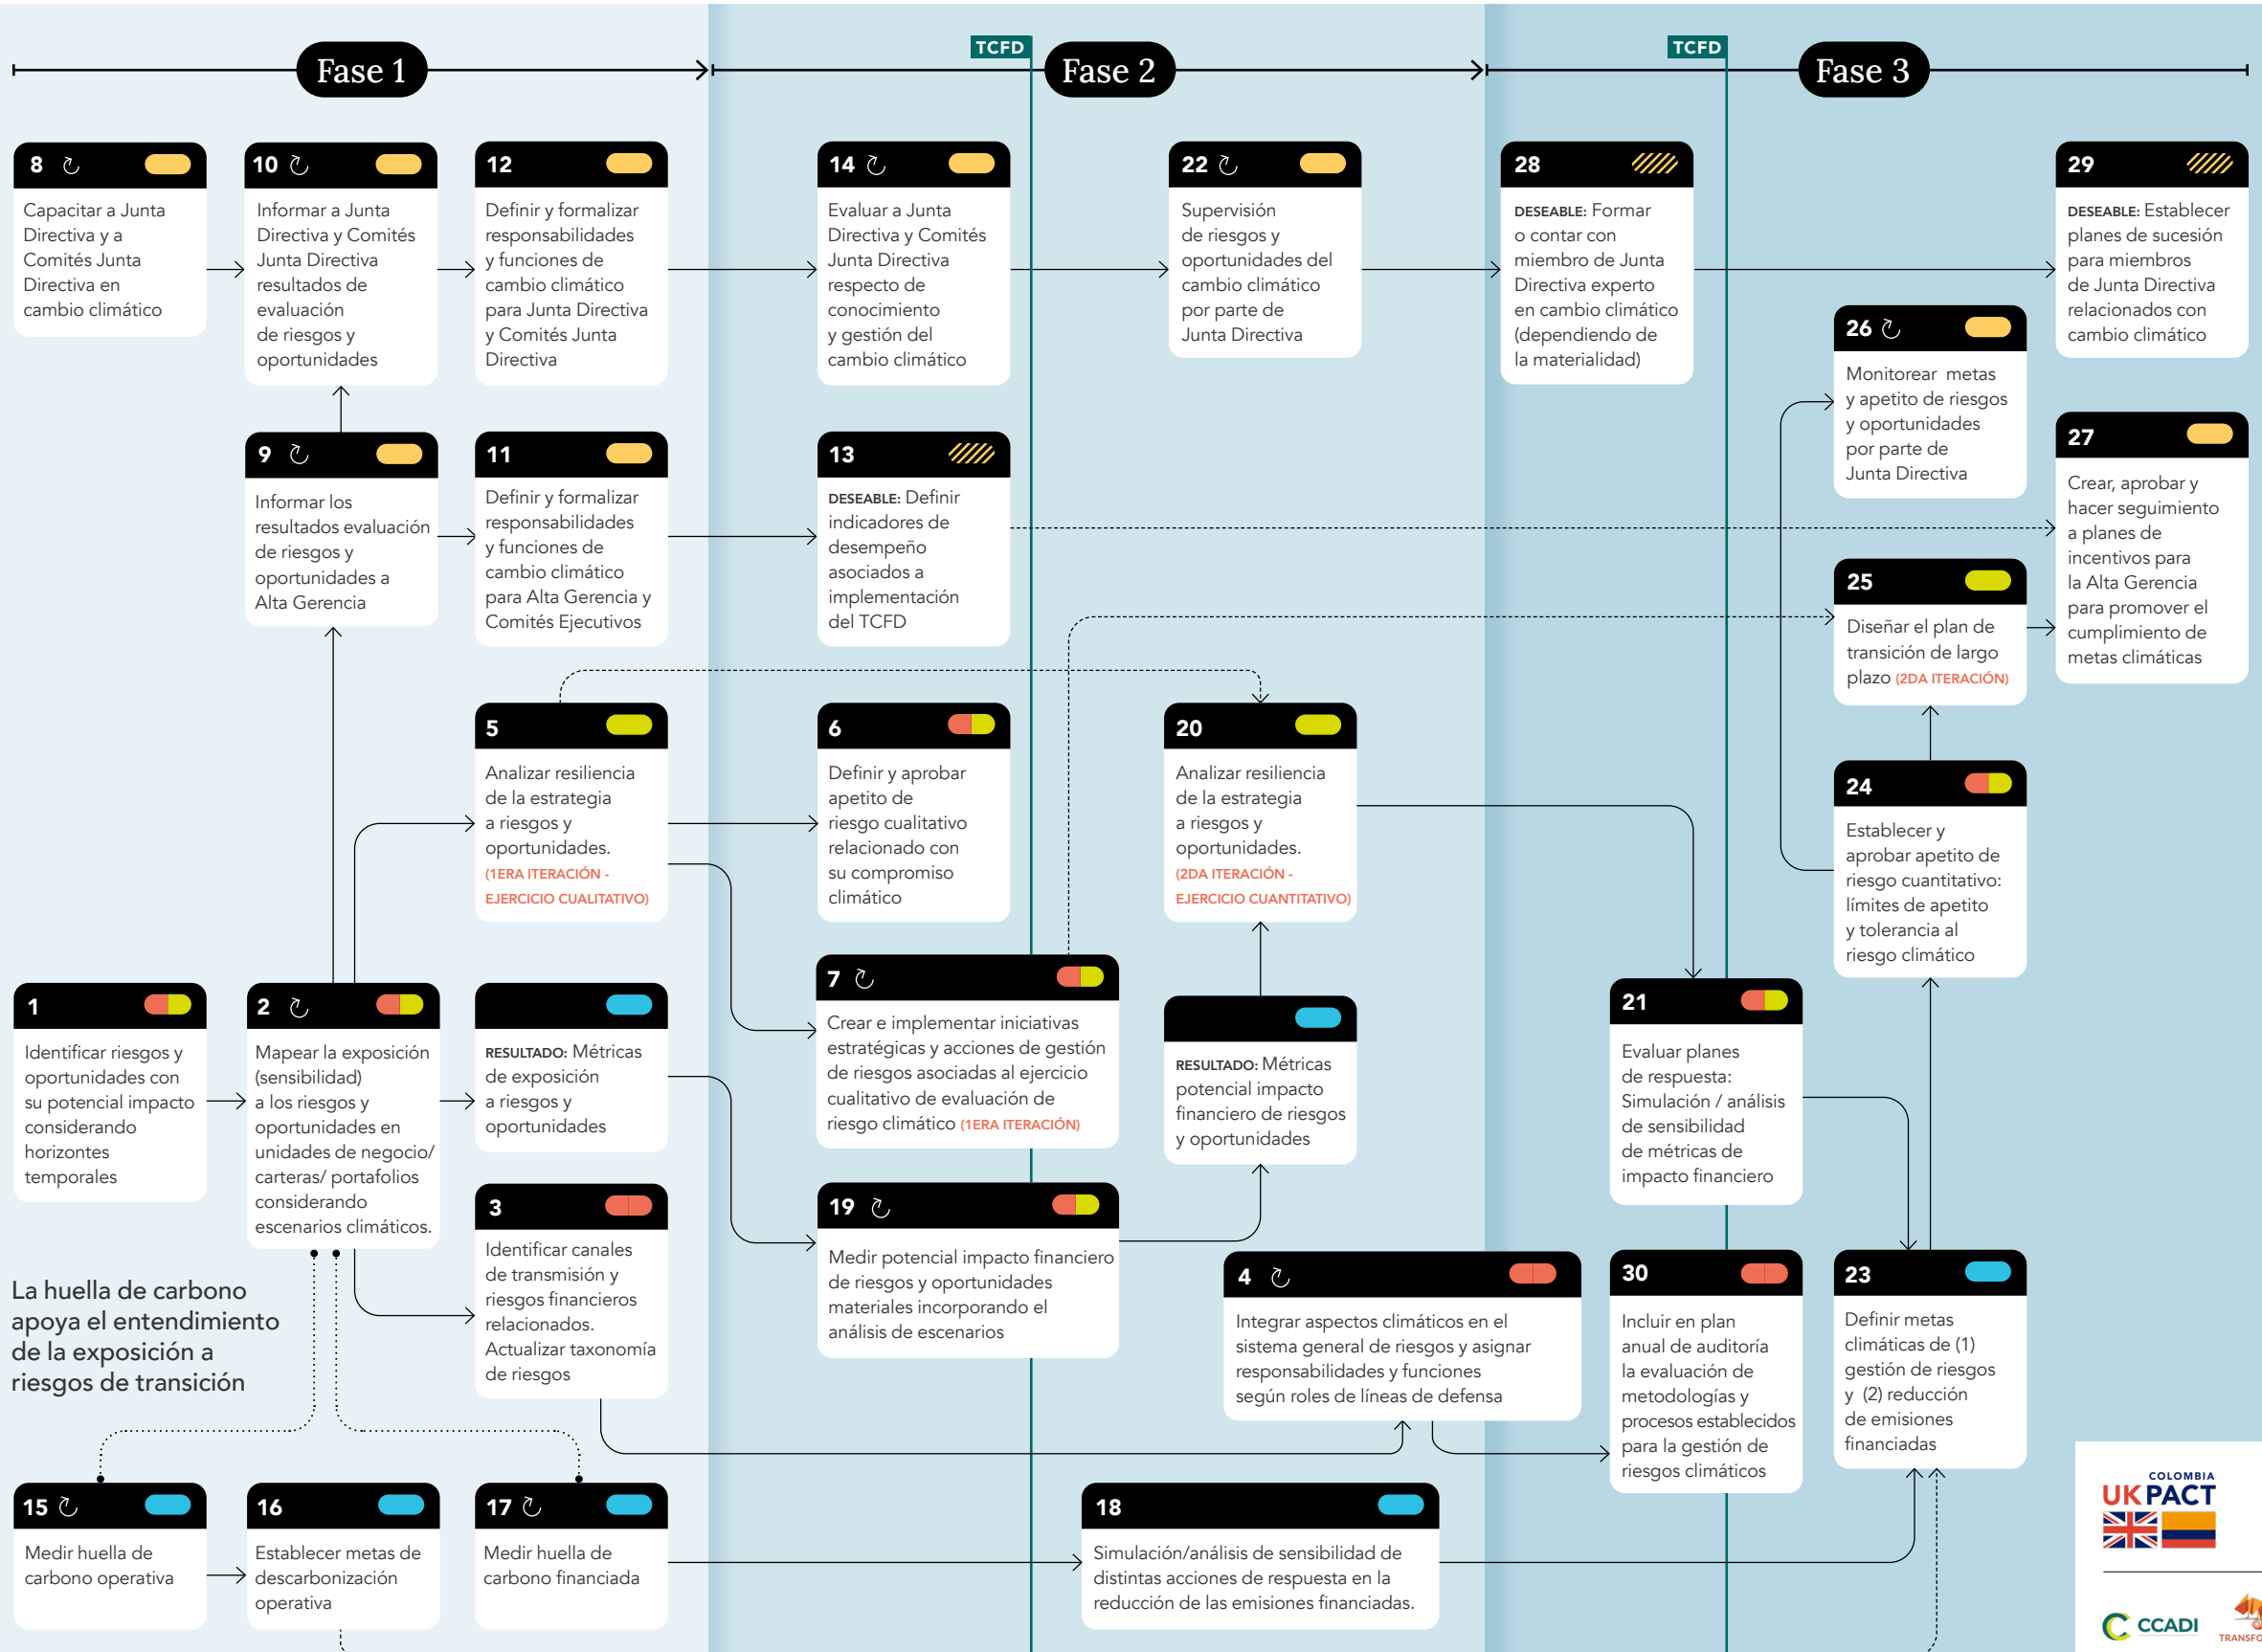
Fase 1

TCFD

Fase 2

TCFD

Fase 3

8

Capacitar a Junta Directiva y a Comités Junta Directiva en cambio climático

10

Informar a Junta Directiva y Comités Junta Directiva resultados de evaluación de riesgos y oportunidades

12

Definir y formalizar responsabilidades y funciones de cambio climático para Junta Directiva y Comités Junta Directiva

14

Evaluar a Junta Directiva y Comités Junta Directiva respecto de conocimiento y gestión del cambio climático

22

Supervisión de riesgos y oportunidades del cambio climático por parte de Junta Directiva

28

DESEABLE: Formar o contar con miembro de Junta Directiva experto en cambio climático (dependiendo de la materialidad)

29

DESEABLE: Establecer planes de sucesión para miembros de Junta Directiva relacionados con cambio climático

26

Monitorear metas y apetito de riesgos y oportunidades por parte de Junta Directiva

27

Crear, aprobar y hacer seguimiento a planes de incentivos para la Alta Gerencia para promover el cumplimiento de metas climáticas

9

Informar los resultados evaluación de riesgos y oportunidades a Alta Gerencia

11

Definir y formalizar responsabilidades y funciones de cambio climático para Alta Gerencia y Comités Ejecutivos

13

DESEABLE: Definir indicadores de desempeño asociados a implementación del TCFD

25

Diseñar el plan de transición de largo plazo (2DA ITERACIÓN)

5

Analizar resiliencia de la estrategia a riesgos y oportunidades. (1ERA ITERACIÓN - EJERCICIO CUALITATIVO)

6

Definir y aprobar apetito de riesgo cualitativo relacionado con su compromiso climático

20

Analizar resiliencia de la estrategia a riesgos y oportunidades. (2DA ITERACIÓN - EJERCICIO CUANTITATIVO)

24

Establecer y aprobar apetito de riesgo cuantitativo: límites de apetito y tolerancia al riesgo climático

1

Identificar riesgos y oportunidades con su potencial impacto considerando horizontes temporales

2

Mapear la exposición (sensibilidad) a los riesgos y oportunidades en unidades de negocio/ carteras/ portafolios considerando escenarios climáticos.

RESULTADO: Métricas de exposición a riesgos y oportunidades

7

Crear e implementar iniciativas estratégicas y acciones de gestión de riesgos asociadas al ejercicio cualitativo de evaluación de riesgo climático (1ERA ITERACIÓN)

RESULTADO: Métricas potencial impacto financiero de riesgos y oportunidades

21

Evaluar planes de respuesta: Simulación / análisis de sensibilidad de métricas de impacto financiero

3

Identificar canales de transmisión y riesgos financieros relacionados. Actualizar taxonomía de riesgos

19

Medir potencial impacto financiero de riesgos y oportunidades materiales incorporando el análisis de escenarios

4

Integrar aspectos climáticos en el sistema general de riesgos y asignar responsabilidades y funciones según roles de líneas de defensa

30

Incluir en plan anual de auditoría la evaluación de metodologías y procesos establecidos para la gestión de riesgos climáticos

23

Definir metas climáticas de (1) gestión de riesgos y (2) reducción de emisiones financiadas

La huella de carbono apoya el entendimiento de la exposición a riesgos de transición

15

Medir huella de carbono operativa

16

Establecer metas de descarbonización operativa

17

Medir huella de carbono financiada

18

Simulación/análisis de sensibilidad de distintas acciones de respuesta en la reducción de las emisiones financiadas.

COLOMBIA UK PACT

CCADI

TRANSF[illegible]